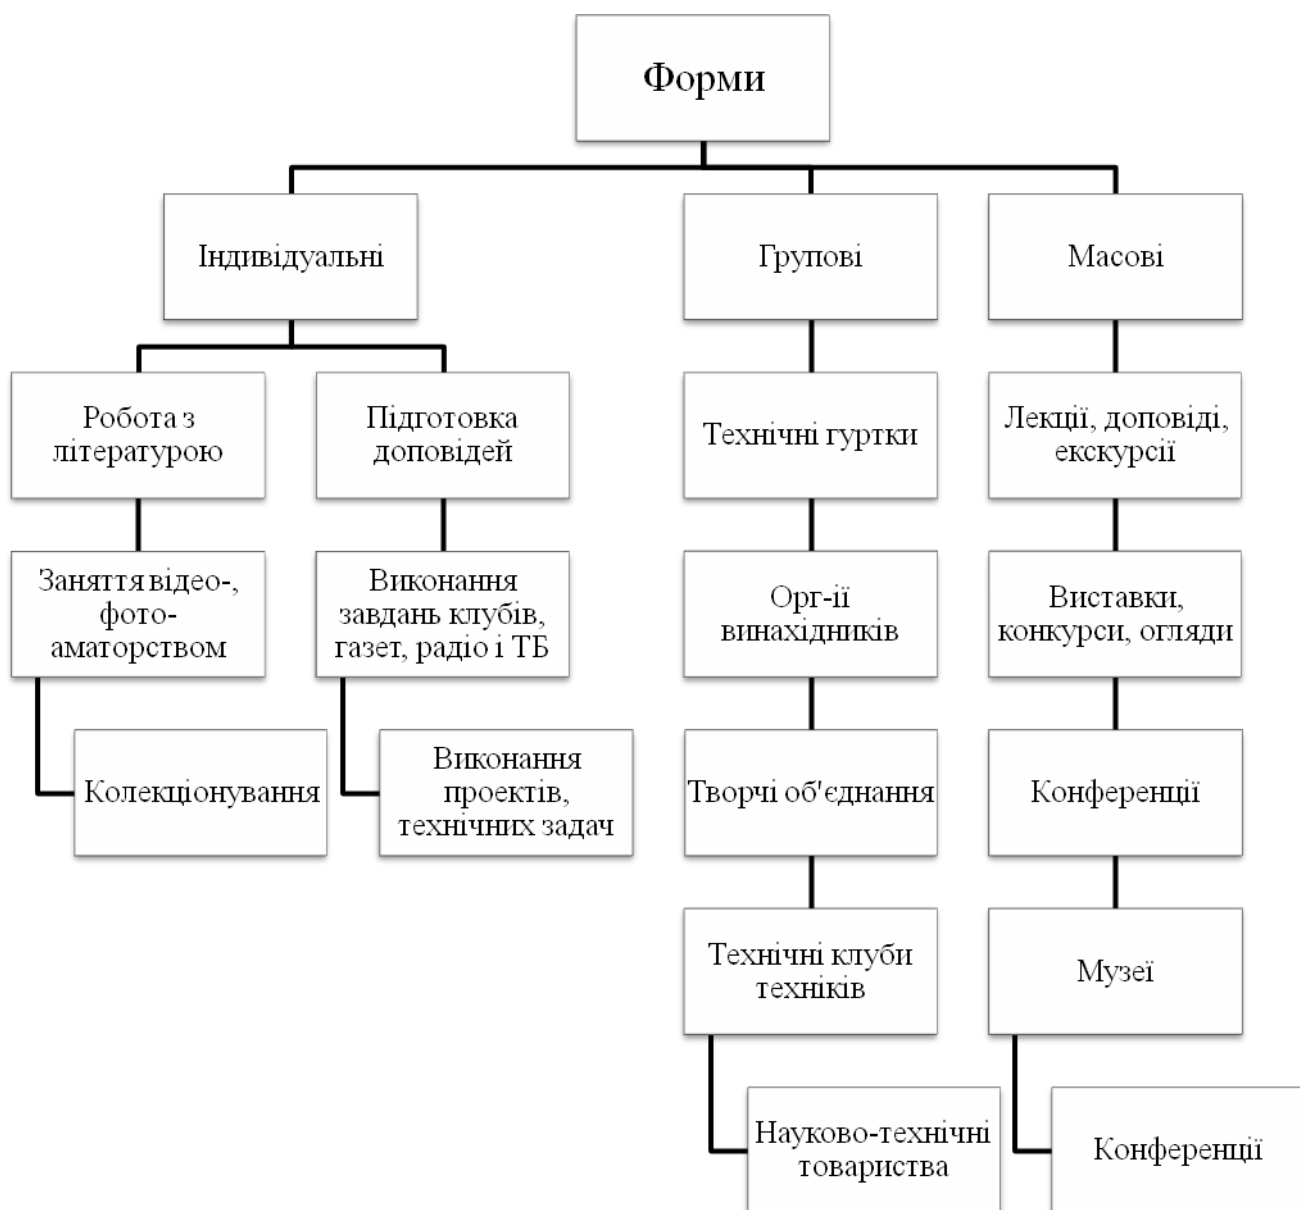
Форми

Індивідуальні

Робота з літературою

Заняття відео-, фото-аматорством

Колекціонування

Підготовка доповідей

Виконання завдань клубів, газет, радіо і ТБ

Виконання проектів, технічних задач

Групові

Технічні гуртки

Орг-ії винахідників

Творчі об'єднання

Технічні клуби техніків

Науково-технічні товариства

Масові

Лекції, доповіді, екскурсії

Виставки, конкурси, огляди

Конференції

Музеї

Конференції